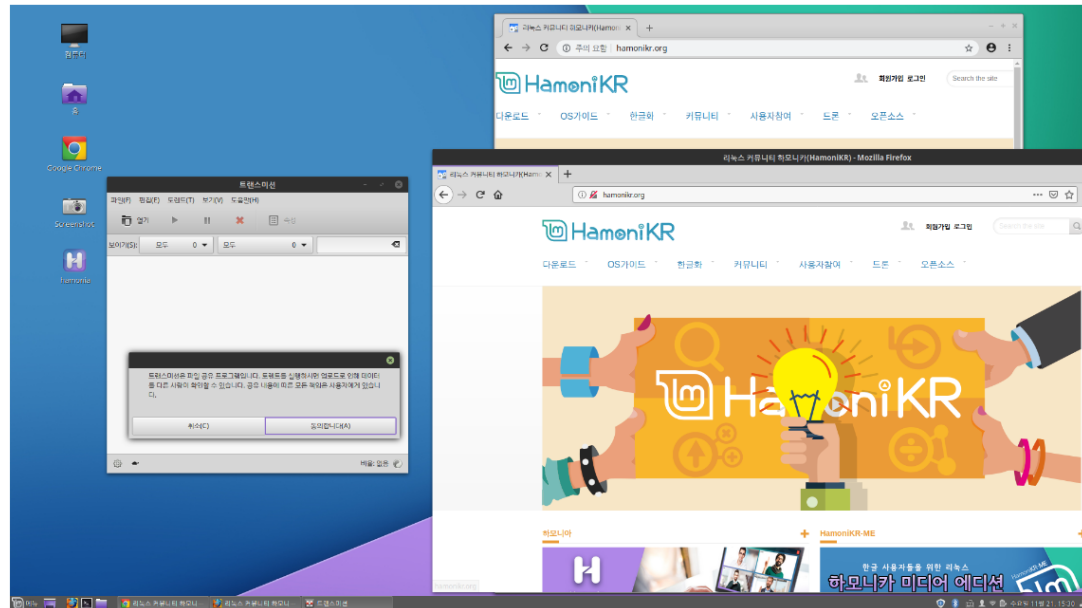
컴퓨터

홈

Google Chrome

Screenshot

hamonikr

리눅스 커뮤니티 하모니카(Hamoni ×
+

주의 요함 | hamonikr.org

HamoniKR

회원가입 로그인

Search the site

다운로드 OS가이드 한글화 커뮤니티 사용자참여 토론 오픈소스

리눅스 커뮤니티 하모니카(HamoniKR) - Mozilla Firefox

리눅스 커뮤니티 하모니카(Hamo ×
+

hamonikr.org

HamoniKR

회원가입 로그인

Search the site

다운로드 OS가이드 한글화 커뮤니티 사용자참여 토론 오픈소스

HamoniKR

하모니카

HamoniKR-ME

한글 사용자들을 위한 리눅스

하모니카 미디어 에디션

트랜스미션

파일(F) 편집(E) 토렌트(T) 보기(V) 도움말(H)

열기 속성

보이기(S): 모두 0 모두 0

트랜스미션은 파일 공유 프로그램입니다. 토렌트를 실행하시면 업로드로 인해 데이터를 다른 사람이 확인할 수 있습니다. 공유 내용에 따른 모든 책임은 사용자에게 있습니다.

취소(C)

동의합니다(A)

비율: 없음

리눅스 커뮤니티 하모니... 리눅스 커뮤니티 하모니... 트랜스미션

수요일 11월 21, 15:30